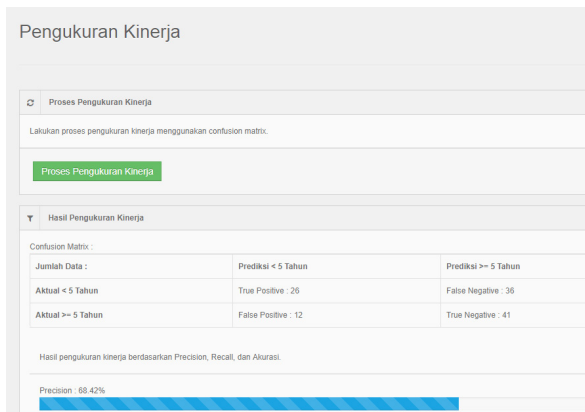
Pengukuran Kinerja

Proses Pengukuran Kinerja

Lakukan proses pengukuran kinerja menggunakan confusion matrix.

Proses Pengukuran Kinerja

Hasil Pengukuran Kinerja

Confusion Matrix :

| Jumlah Data : | Prediksi < 5 Tahun | Prediksi >= 5 Tahun |
|---|---|---|
| Aktual < 5 Tahun | True Positive : 26 | False Negative : 36 |
| Aktual >= 5 Tahun | False Positive : 12 | True Negative : 41 |

Hasil pengukuran kinerja berdasarkan Precision, Recall, dan Akurasi.

Precision : 68.42%